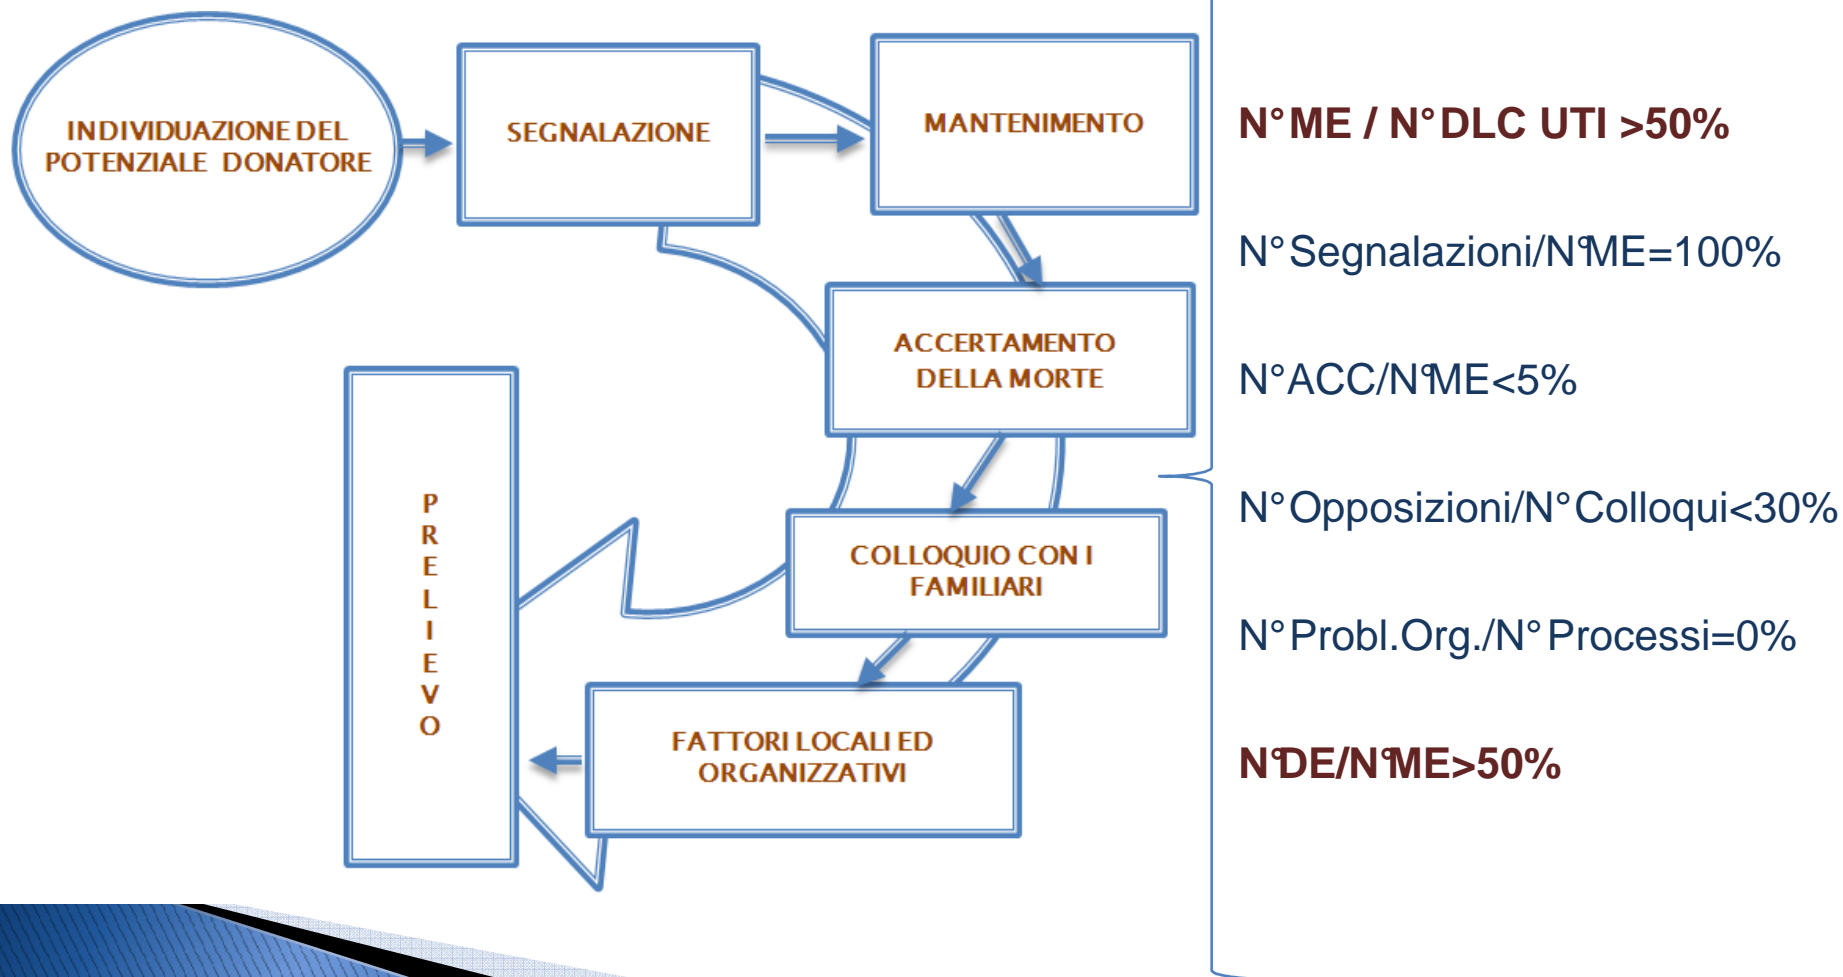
INDIVIDUAZIONE DEL POTENZIALE DONATORE

SEGNALAZIONE

MANTENIMENTO

ACCERTAMENTO DELLA MORTE

COLLOQUIO CON I FAMILIARI

FATTORI LOCALI ED ORGANIZZATIVI

PRELIEVO

N° ME / N° DLC UTI >50%

N° Segnalazioni/N°ME=100%

N°ACC/N°ME<5%

N° Opposizioni/N° Colloqui<30%

N° Probl.Org./N° Processi=0%

N°DE/N°ME>50%